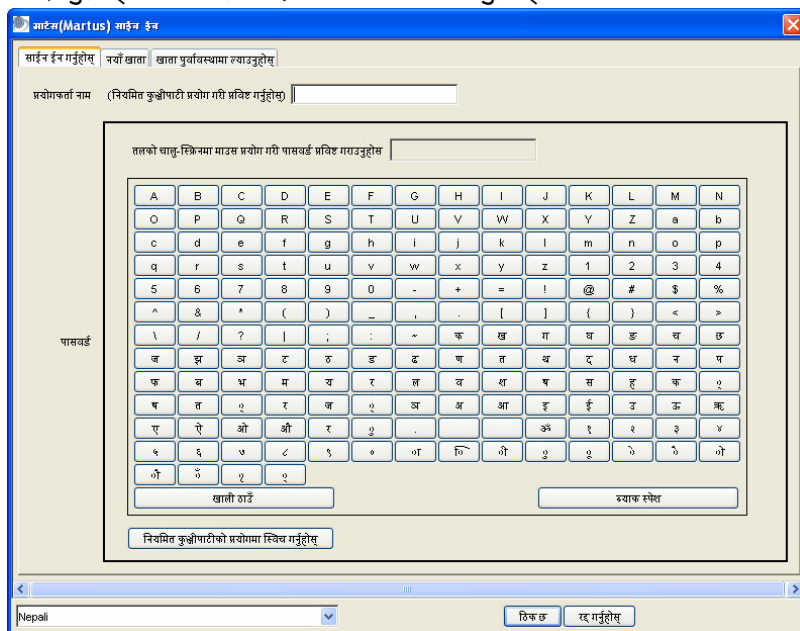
मार्टस(Martus) साईन ईन

साईन ईन गर्नुहोस् | नयाँ खाता | खाता पुर्वावस्थामा ल्याउनुहोस्

प्रयोगकर्ता नाम (नियमित कुञ्जीपाटी प्रयोग गरी प्रविष्ट गर्नुहोस्)

तलको चालु-स्क्रिनमा माउस प्रयोग गरी पासवर्ड प्रविष्ट गराउनुहोस

पासवर्ड

| A | B | C | D | E | F | G | H | I | J | K | L | M | N |
|---|---|---|---|---|---|---|---|---|---|---|---|---|---|
| O | P | Q | R | S | T | U | V | W | X | Y | Z | a | b |
| c | d | e | f | g | h | i | j | k | l | m | n | o | p |
| q | r | s | t | u | v | w | x | y | z | 1 | 2 | 3 | 4 |
| 5 | 6 | 7 | 8 | 9 | 0 | - | + | = | ! | @ | # | $ | % |
| ^ | & | * | ( | ) | _ | , | . | [ | ] | { | } | < | > |
| \ | / | ? | \| | ; | : | ~ | क | ख | ग | घ | ङ | च | छ |
| ज | झ | ञ | ट | ठ | ड | ढ | ण | त | थ | द | ध | न | प |
| फ | ब | भ | म | य | र | ल | व | श | ष | स | ह | क | ः |
| ष | त | ़ | र | ज | ़ | ञ | अ | आ | इ | ई | उ | ऊ | ऋ |
| ए | ऐ | ओ | औ | र | ३ | . |  |  | ॐ | १ | २ | ३ | ४ |
| ५ | ६ | ७ | ८ | ९ | ० | ा | ि | ी | ु | ू | े | ै | ो |
| ौ | ँ | ृ | ॢ |  |  |  |  |  |  |  |  |  |  |

खाली ठाउँ | ब्याक स्पेश

नियमित कुञ्जीपाटीको प्रयोगमा स्विच गर्नुहोस्

Nepali

ठिक छ | रद्द गर्नुहोस्